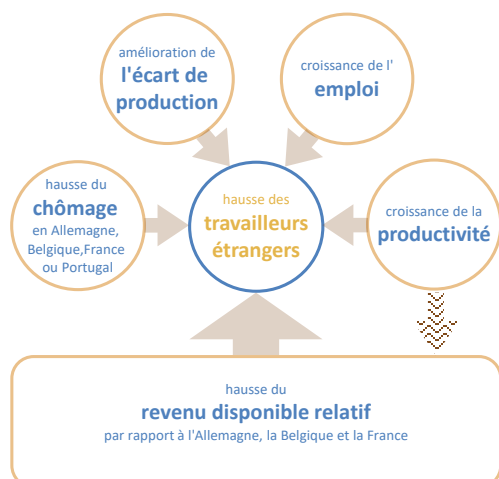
amélioration de
l'écart de production

croissance de l'
emploi

hausse du
chômage
en Allemagne, Belgique,France ou Portugal

hausse des
travailleurs étrangers

croissance de la
productivité

hausse du
revenu disponible relatif
par rapport à l'Allemagne, la Belgique et la France